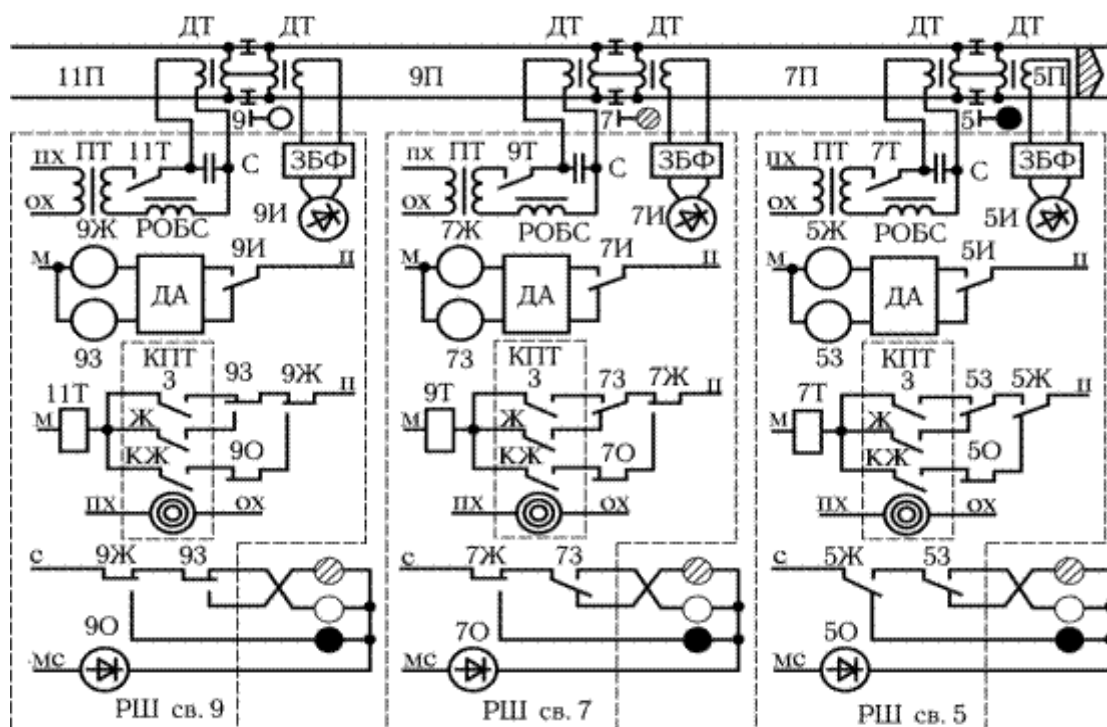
ДТ ДТ ДТ ДТ ДТ ДТ

11П 9П 7П 5П

9 7 5

ПХ ПТ 11Т С ЗБФ
ОХ РОБС 9И

ПХ ПТ 9Т С ЗБФ
ОХ РОБС 7И

ПХ ПТ 7Т С ЗБФ
ОХ РОБС 5И

9Ж 9И
М ДА П
93

7Ж 7И
М ДА П
73

5Ж 5И
М ДА П
53

КПТ 3 93 9Ж
11Т П
М Ж
КЖ 9О
ПХ ОХ

КПТ 3 73 7Ж
9Т П
М Ж
КЖ 7О
ПХ ОХ

КПТ 3 53 5Ж
7Т П
М Ж
КЖ 5О
ПХ ОХ

С 9Ж 93
9О
МС
РШ св. 9

С 7Ж 73
7О
МС
РШ св. 7

С 5Ж 53
5О
МС
РШ св. 5